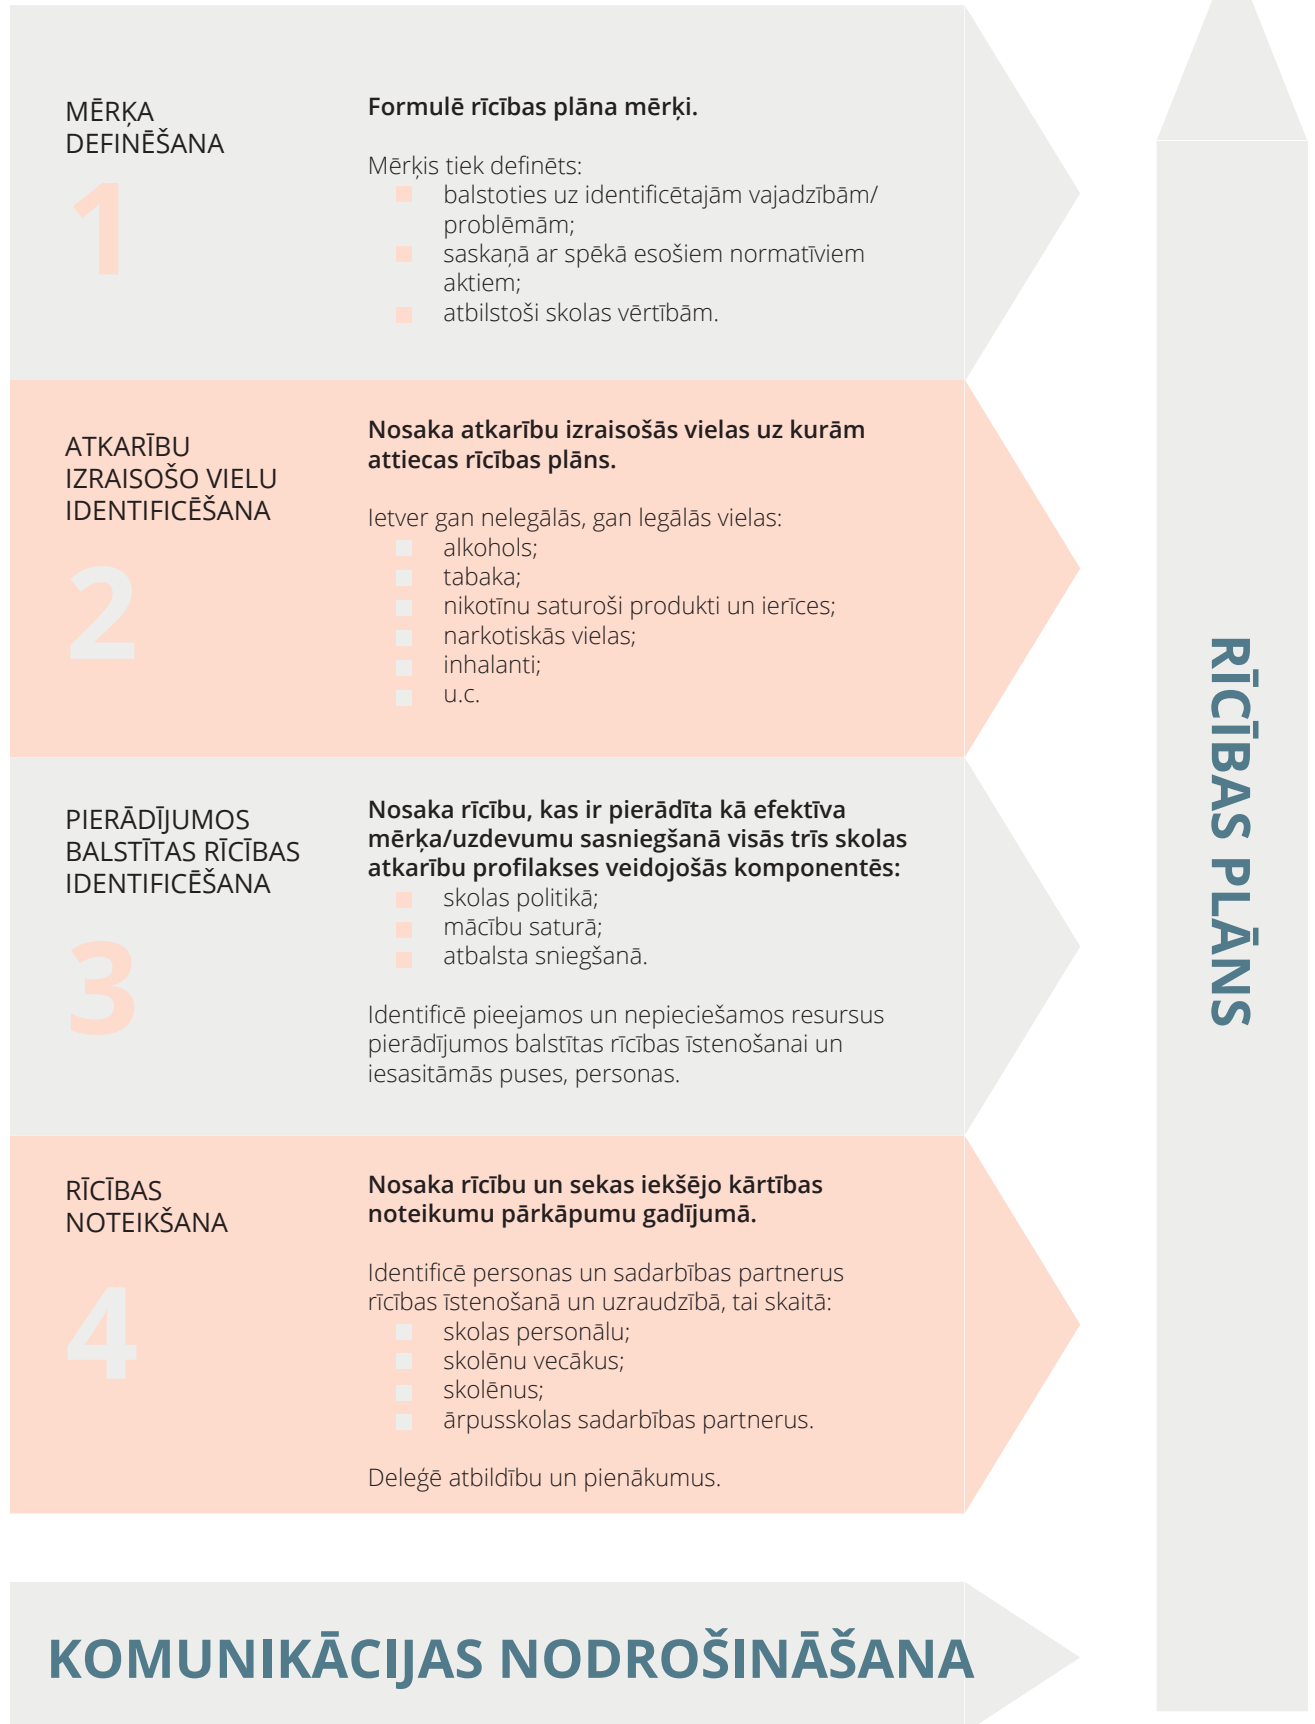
MĒRĶA DEFINĒŠANA

1

Formulē rīcības plāna mērķi.

Mērķis tiek definēts:
balstoties uz identificētajām vajadzībām/ problēmām;
saskaņā ar spēkā esošiem normatīviem aktiem;
atbilstoši skolas vērtībām.

ATKARĪBU IZRAISOŠO VIELU IDENTIFICĒŠANA

2

Nosaka atkarību izraisošās vielas uz kurām attiecas rīcības plāns.

Ietver gan nelegālās, gan legālās vielas:
alkohols;
tabaka;
nikotīnu saturoši produkti un ierīces;
narkotiskās vielas;
inhalanti;
u.c.

PIERĀDĪJUMOS BALSTĪTAS RĪCĪBAS IDENTIFICĒŠANA

3

Nosaka rīcību, kas ir pierādīta kā efektīva mērķa/uzdevumu sasniegšanā visās trīs skolas atkarību profilakses veidojošās komponentēs:
skolas politikā;
mācību saturā;
atbalsta sniegšanā.

Identificē pieejamos un nepieciešamos resursus pierādījumos balstītas rīcības īstenošanai un iesasitāmās puses, personas.

RĪCĪBAS NOTEIKŠANA

4

Nosaka rīcību un sekas iekšējo kārtības noteikumu pārkāpumu gadījumā.

Identificē personas un sadarbības partnerus rīcības īstenošanā un uzraudzībā, tai skaitā:
skolas personālu;
skolēnu vecākus;
skolēnus;
ārpusskolas sadarbības partnerus.

Deleģē atbildību un pienākumus.

RĪCĪBAS PLĀNS

KOMUNIKĀCIJAS NODROŠINĀŠANA